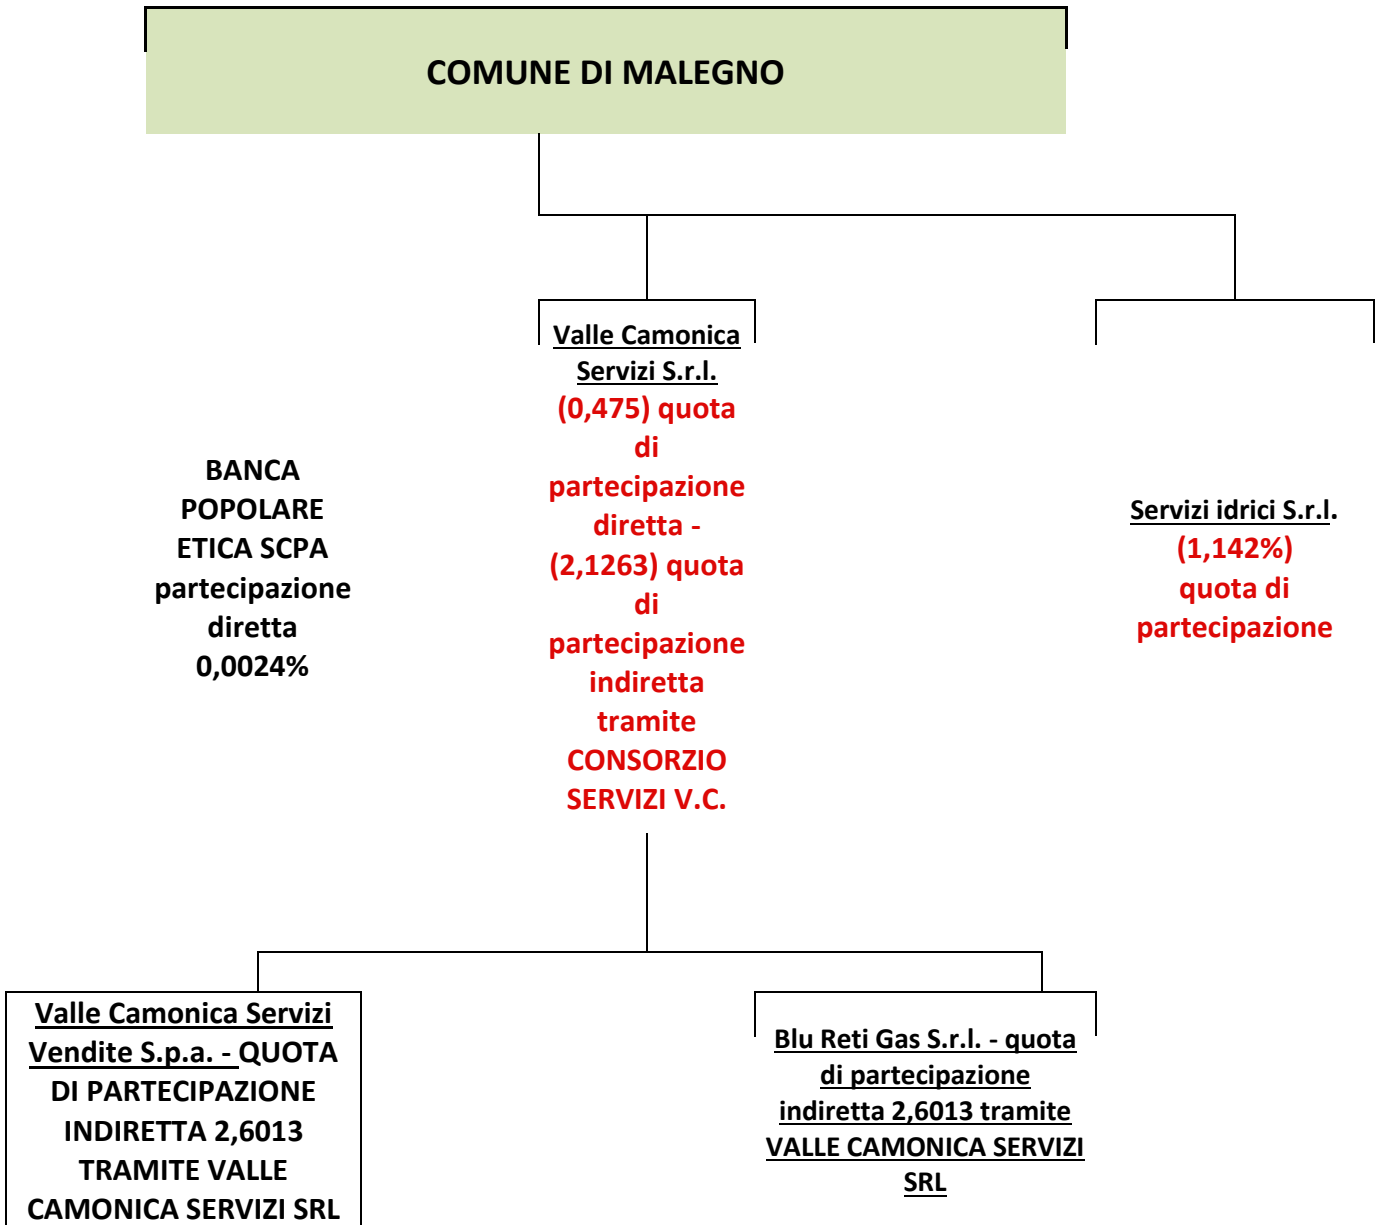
COMUNE DI MALEGNO

BANCA POPOLARE ETICA SCPA partecipazione diretta 0,0024%

Valle Camonica Servizi S.r.l. (0,475) quota di partecipazione diretta - (2,1263) quota di partecipazione indiretta tramite CONSORZIO SERVIZI V.C.

Servizi idrici S.r.l. (1,142%) quota di partecipazione

Valle Camonica Servizi Vendite S.p.a. - QUOTA DI PARTECIPAZIONE INDIRETTA 2,6013 TRAMITE VALLE CAMONICA SERVIZI SRL

Blu Reti Gas S.r.l. - quota di partecipazione indiretta 2,6013 tramite VALLE CAMONICA SERVIZI SRL